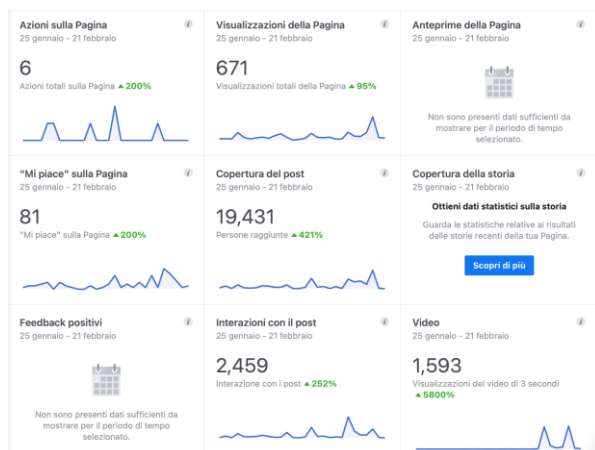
Azioni sulla Pagina
25 gennaio – 21 febbraio
i

6
Azioni totali sulla Pagina ▲200%

Visualizzazioni della Pagina
25 gennaio – 21 febbraio
i

671
Visualizzazioni totali della Pagina ▲95%

Anteprime della Pagina
25 gennaio – 21 febbraio
i

Non sono presenti dati sufficienti da mostrare per il periodo di tempo selezionato.

"Mi piace" sulla Pagina
25 gennaio – 21 febbraio
i

81
"Mi piace" sulla Pagina ▲200%

Copertura del post
25 gennaio – 21 febbraio
i

19,431
Persone raggiunte ▲421%

Copertura della storia
25 gennaio – 21 febbraio
i

Ottieni dati statistici sulla storia
Guarda le statistiche relative ai risultati delle storie recenti della tua Pagina.

Scopri di più

Feedback positivi
25 gennaio – 21 febbraio
i

Non sono presenti dati sufficienti da mostrare per il periodo di tempo selezionato.

Interazioni con il post
25 gennaio – 21 febbraio
i

2,459
Interazione con i post ▲252%

Video
25 gennaio – 21 febbraio
i

1,593
Visualizzazioni del video di 3 secondi
▲5800%